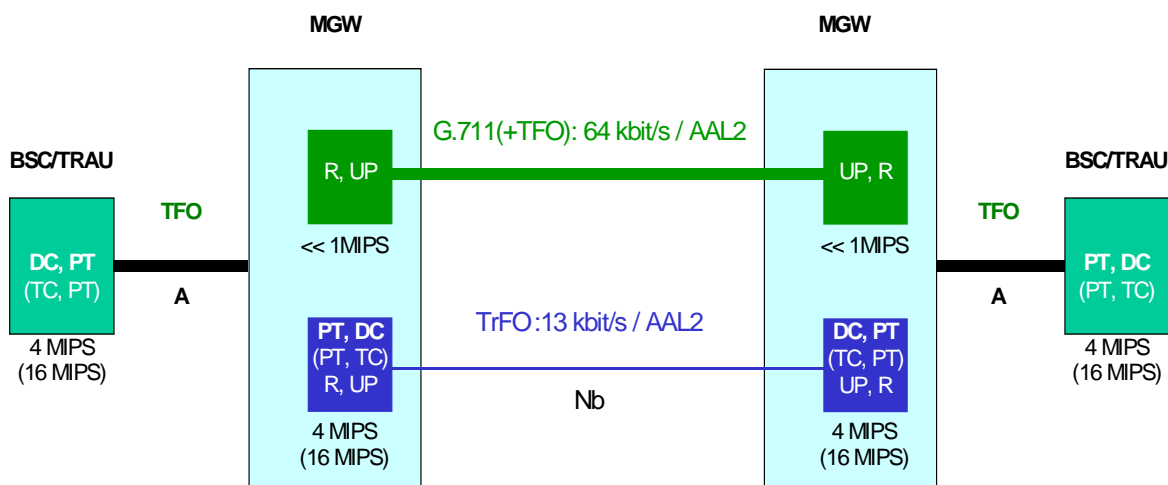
MGW

MGW

BSC/TRAU

BSC/TRAU

G.711(+TFO): 64 kbit/s / AAL2

R, UP

UP, R

TFO

TFO

<< 1MIPS

<< 1MIPS

DC, PT
(TC, PT)

PT, DC
(PT, TC)

A

A

4 MIPS
(16 MIPS)

TrFO:13 kbit/s / AAL2

PT, DC
(PT, TC)
R, UP

DC, PT
(TC, PT)
UP, R

4 MIPS
(16 MIPS)

Nb

4 MIPS
(16 MIPS)

4 MIPS
(16 MIPS)